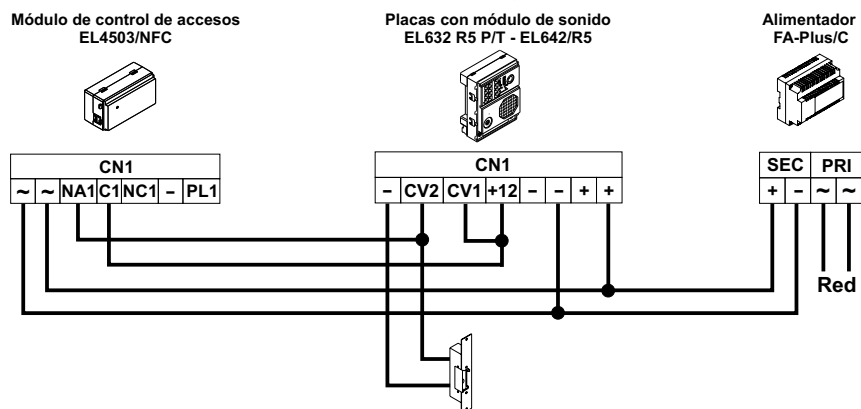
Módulo de control de accesos
EL4503/NFC

Placas con módulo de sonido
EL632 R5 P/T - EL642/R5

Alimentador
FA-Plus/C

| CN1 | | | | | | |
|---|---|---|---|---|---|---|
| ~ | ~ | NA1 | C1 | NC1 | – | PL1 |

| CN1 | | | | | | | |
|---|---|---|---|---|---|---|---|
| – | CV2 | CV1 | +12 | – | – | + | + |

| SEC | | PRI | |
|---|---|---|---|
| + | – | ~ | ~ |

Red